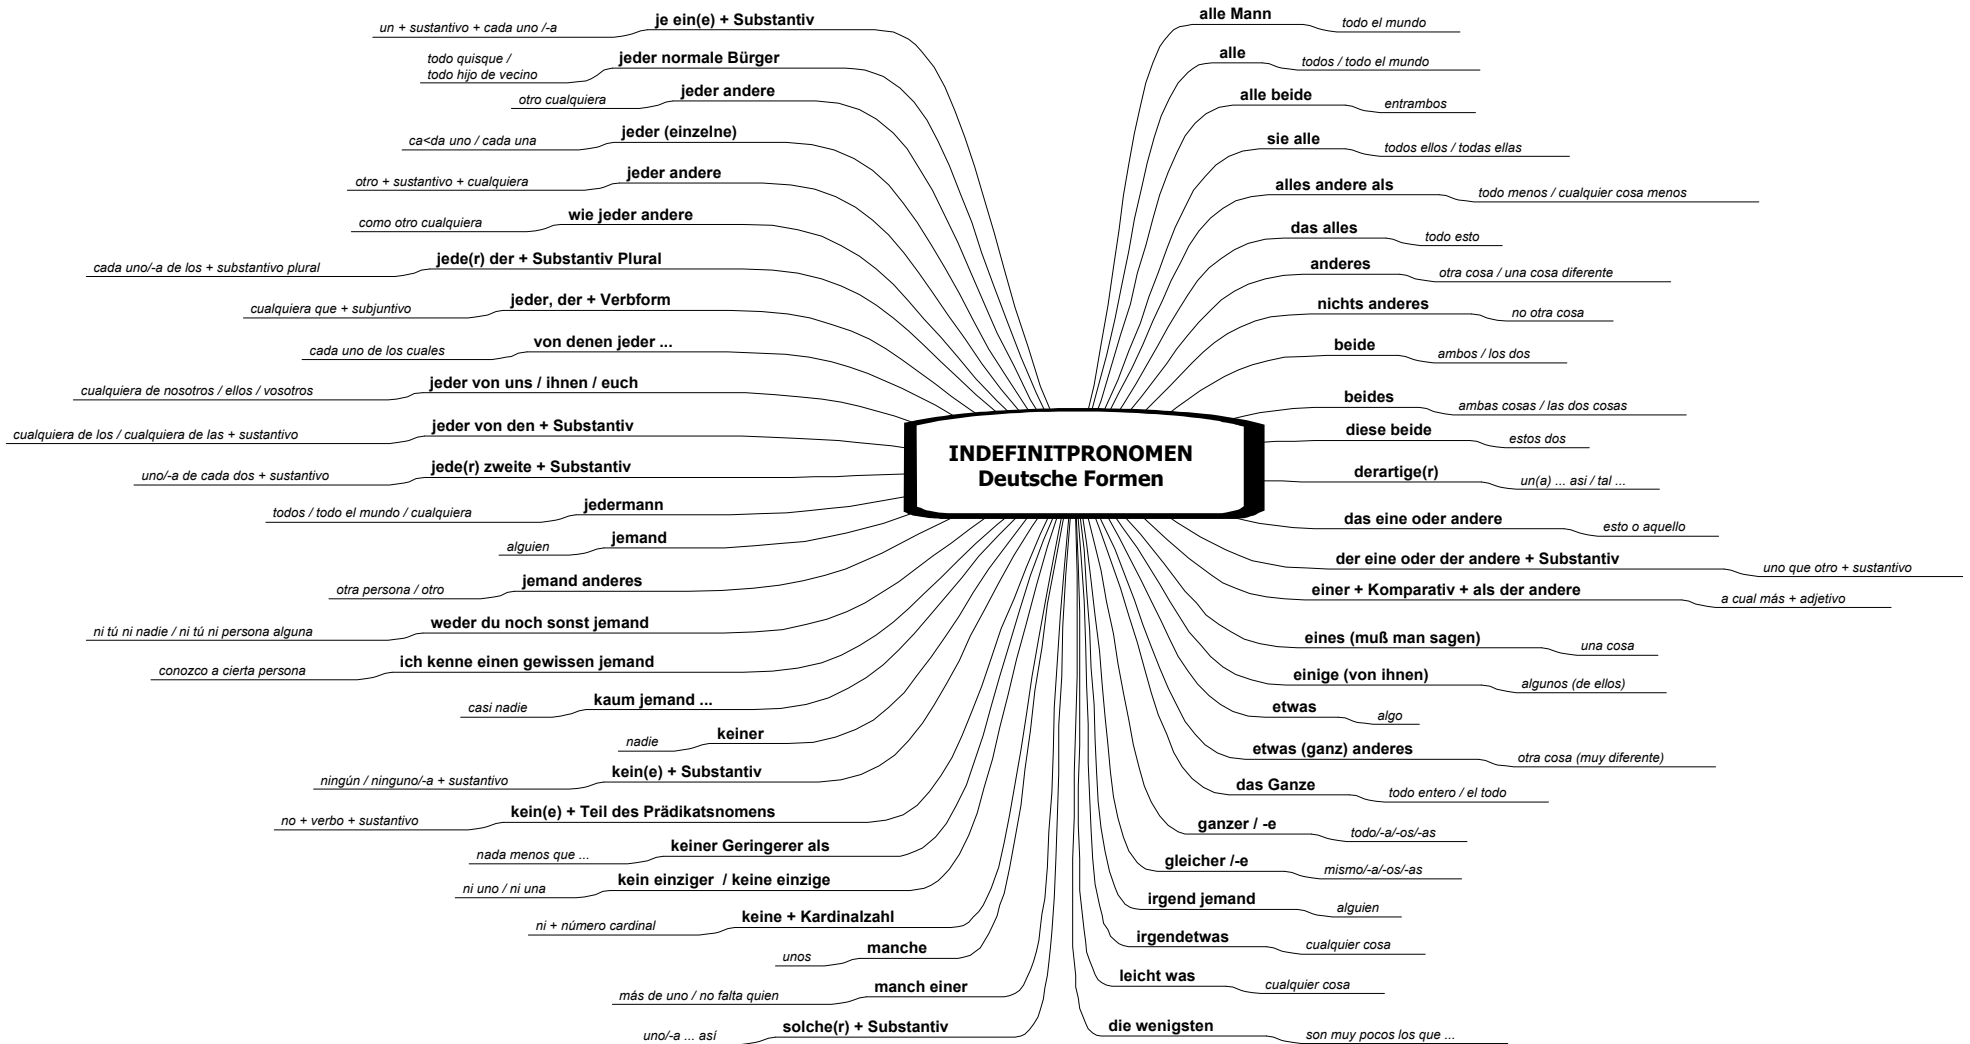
INDEFINITPRONOMEN
Deutsche Formen

je ein(e) + Substantiv
un + sustantivo + cada uno /-a

jeder normale Bürger
todo quisque / todo hijo de vecino

jeder andere
otro cualquiera

jeder (einzelne)
ca<da uno / cada una

jeder andere
otro + sustantivo + cualquiera

wie jeder andere
como otro cualquiera

jede(r) der + Substantiv Plural
cada uno/-a de los + substantivo plural

jeder, der + Verbform
cualquiera que + subjuntivo

von denen jeder ...
cada uno de los cuales

jeder von uns / ihnen / euch
cualquiera de nosotros / ellos / vosotros

jeder von den + Substantiv
cualquiera de los / cualquiera de las + sustantivo

jede(r) zweite + Substantiv
uno/-a de cada dos + sustantivo

jedermann
todos / todo el mundo / cualquiera

jemand
alguien

jemand anderes
otra persona / otro

weder du noch sonst jemand
ni tú ni nadie / ni tú ni persona alguna

ich kenne einen gewissen jemand
conozco a cierta persona

kaum jemand ...
casi nadie

keiner
nadie

kein(e) + Substantiv
ningún / ninguno/-a + sustantivo

kein(e) + Teil des Prädikatsnomens
no + verbo + sustantivo

keiner Geringerer als
nada menos que ...

kein einziger / keine einzige
ni uno / ni una

keine + Kardinalzahl
ni + número cardinal

manche
unos

manch einer
más de uno / no falta quien

solche(r) + Substantiv
uno/-a ... así

alle Mann
todo el mundo

alle
todos / todo el mundo

alle beide
entrambos

sie alle
todos ellos / todas ellas

alles andere als
todo menos / cualquier cosa menos

das alles
todo esto

anderes
otra cosa / una cosa diferente

nichts anderes
no otra cosa

beide
ambos / los dos

beides
ambas cosas / las dos cosas

diese beide
estos dos

derartige(r)
un(a) ... asi / tal ...

das eine oder andere
esto o aquello

der eine oder der andere + Substantiv
uno que otro + sustantivo

einer + Komparativ + als der andere
a cual más + adjetivo

eines (muß man sagen)
una cosa

einige (von ihnen)
algunos (de ellos)

etwas
algo

etwas (ganz) anderes
otra cosa (muy diferente)

das Ganze
todo entero / el todo

ganzer / -e
todo/-a/-os/-as

gleicher /-e
mismo/-a/-os/-as

irgend jemand
alguien

irgendetwas
cualquier cosa

leicht was
cualquier cosa

die wenigsten
son muy pocos los que ...